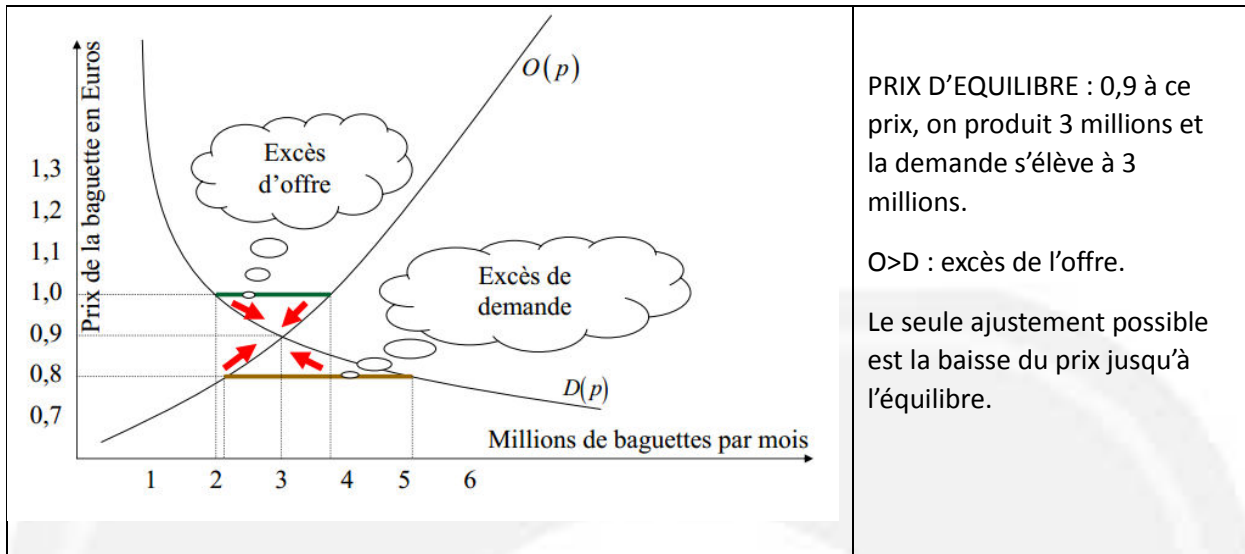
Prix de la baguette en Euros

$O(p)$

Excès d'offre

Excès de demande

$D(p)$

1,3
1,2
1,1
1,0
0,9
0,8
0,7

Millions de baguettes par mois

1 2 3 4 5 6

PRIX D'EQUILIBRE : 0,9 à ce prix, on produit 3 millions et la demande s'élève à 3 millions.

O>D : excès de l'offre.

Le seule ajustement possible est la baisse du prix jusqu'à l'équilibre.